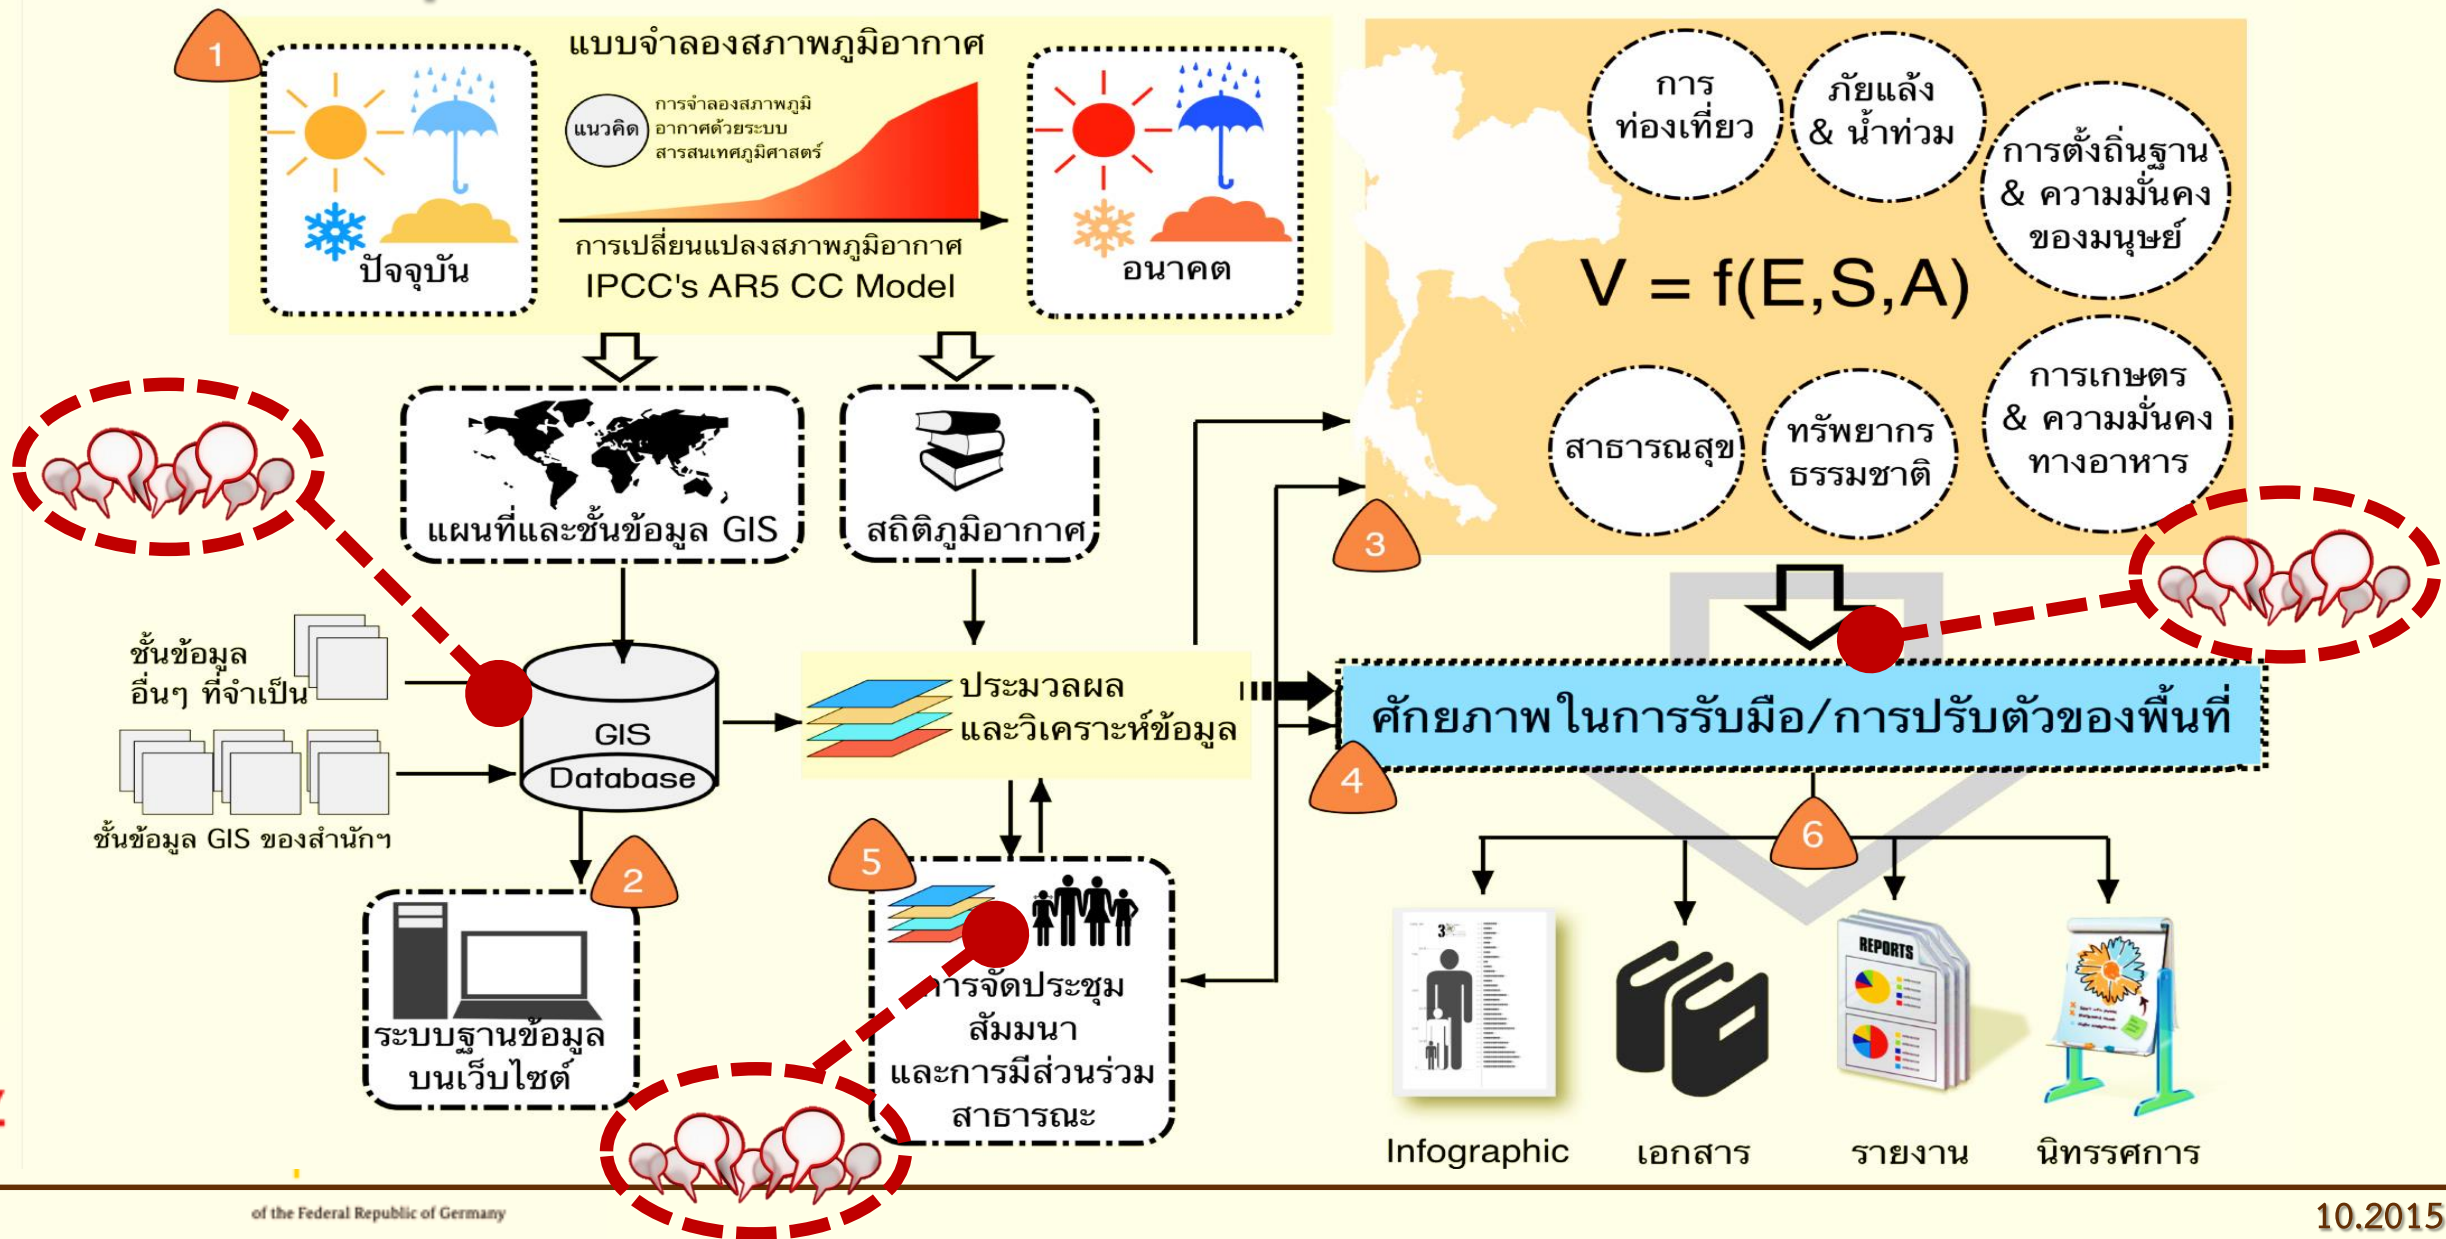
1

แบบจำลองสภาพภูมิอากาศ

แนวคิด

การจำลองสภาพภูมิอากาศด้วยระบบสารสนเทศภูมิศาสตร์

ปัจจุบัน

การเปลี่ยนแปลงสภาพภูมิอากาศ
IPCC's AR5 CC Model

อนาคต

การท่องเที่ยว

ภัยแล้ง & น้ำท่วม

การตั้งถิ่นฐาน & ความมั่นคงของมนุษย์

V = f(E,S,A)

สาธารณสุข

ทรัพยากรธรรมชาติ

การเกษตร & ความมั่นคงทางอาหาร

3

แผนที่และชั้นข้อมูล GIS

สถิติภูมิอากาศ

ชั้นข้อมูลอื่นๆ ที่จำเป็น

GIS Database

ชั้นข้อมูล GIS ของสำนักฯ

ประมวลผลและวิเคราะห์ข้อมูล

ศักยภาพในการรับมือ/การปรับตัวของพื้นที่

4

2

ระบบฐานข้อมูลบนเว็บไซต์

5

การจัดประชุมสัมมนาและการมีส่วนร่วมสาธารณะ

6

REPORTS

Infographic

เอกสาร

รายงาน

นิทรรศการ

of the Federal Republic of Germany

10.2015